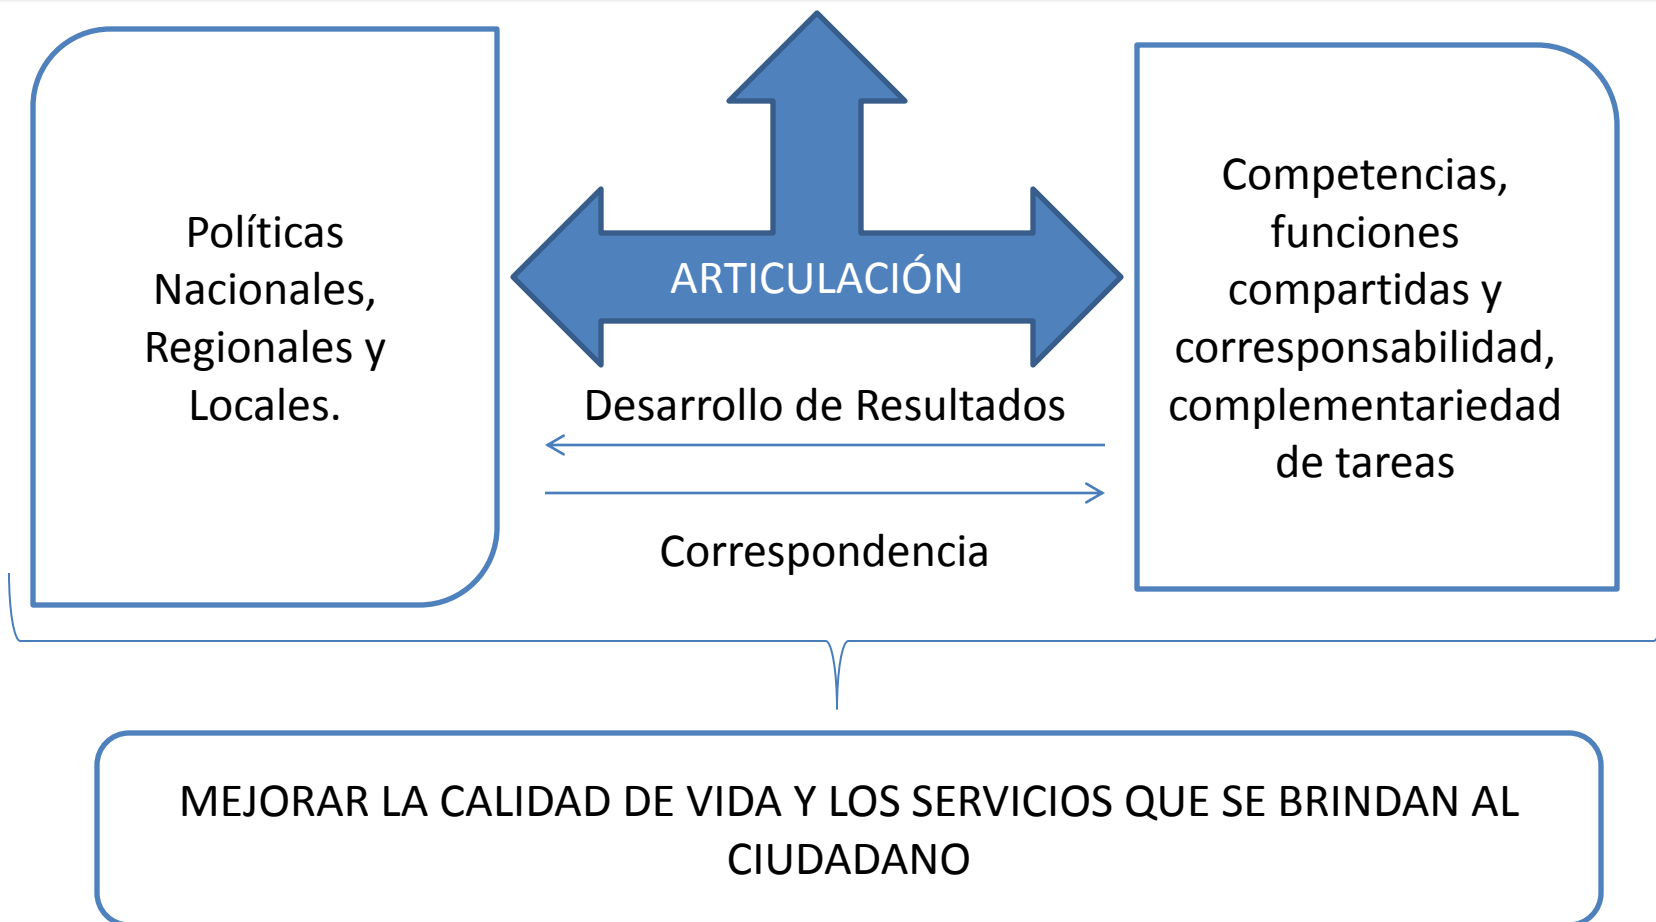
Políticas Nacionales, Regionales y Locales.

ARTICULACIÓN

Desarrollo de Resultados

Correspondencia

Competencias, funciones compartidas y corresponsabilidad, complementariedad de tareas

MEJORAR LA CALIDAD DE VIDA Y LOS SERVICIOS QUE SE BRINDAN AL CIUDADANO